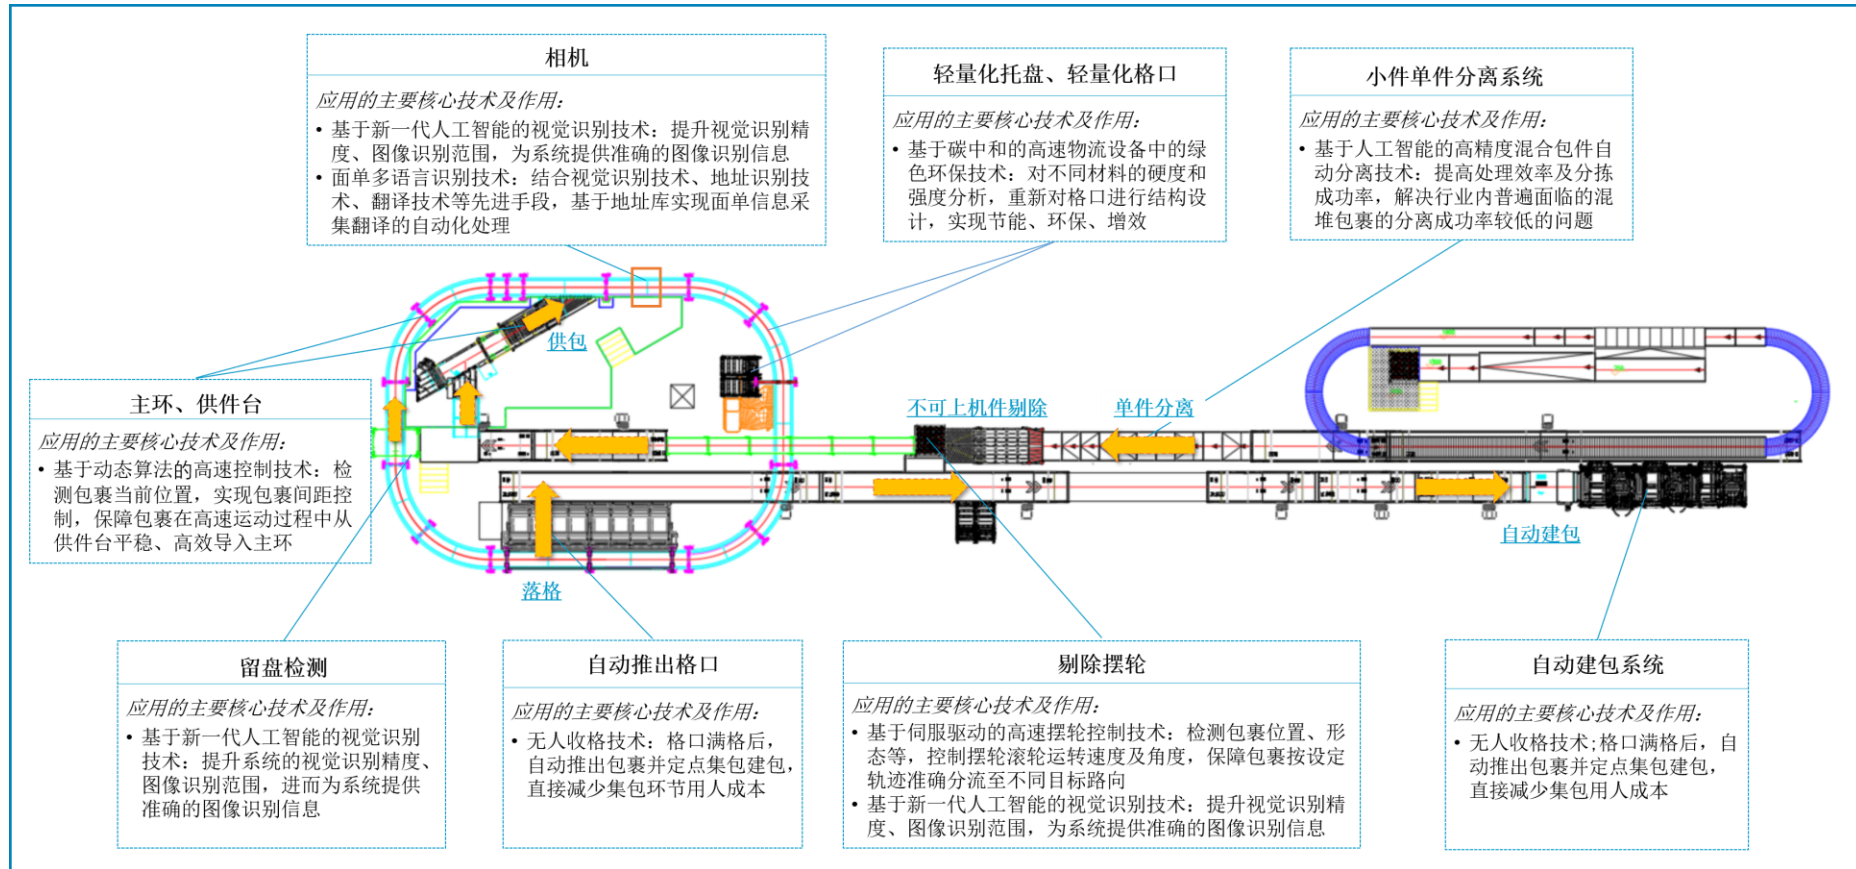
相机

应用的主要核心技术及作用：

• 基于新一代人工智能的视觉识别技术：提升视觉识别精度、图像识别范围，为系统提供准确的图像识别信息
• 面单多语言识别技术：结合视觉识别技术、地址识别技术、翻译技术等先进手段，基于地址库实现面单信息采集翻译的自动化处理

轻量化托盘、轻量化格口

应用的主要核心技术及作用：

• 基于碳中和的高速物流设备中的绿色环保技术：对不同材料的硬度和强度分析，重新对格口进行结构设计，实现节能、环保、增效

小件单件分离系统

应用的主要核心技术及作用：

• 基于人工智能的高精度混合包件自动分离技术：提高处理效率及分拣成功率，解决行业内普遍面临的混堆包裹的分离成功率较低的问题

主环、供件台

应用的主要核心技术及作用：

• 基于动态算法的高速控制技术：检测包裹当前位置，实现包裹间距控制，保障包裹在高速运动过程中从供件台平稳、高效导入主环

供包

不可上机件剔除

单件分离

自动建包

落格

留盘检测

应用的主要核心技术及作用：

• 基于新一代人工智能的视觉识别技术：提升系统的视觉识别精度、图像识别范围，进而为系统提供准确的图像识别信息

自动推出格口

应用的主要核心技术及作用：

• 无人收格技术：格口满格后，自动推出包裹并定点集包建包，直接减少集包环节用人成本

剔除摆轮

应用的主要核心技术及作用：

• 基于伺服驱动的高速摆轮控制技术：检测包裹位置、形态等，控制摆轮滚轮运转速度及角度，保障包裹按设定轨迹准确分流至不同目标路向
• 基于新一代人工智能的视觉识别技术：提升视觉识别精度、图像识别范围，为系统提供准确的图像识别信息

自动建包系统

应用的主要核心技术及作用：

• 无人收格技术;格口满格后，自动推出包裹并定点集包建包，直接减少集包用人成本